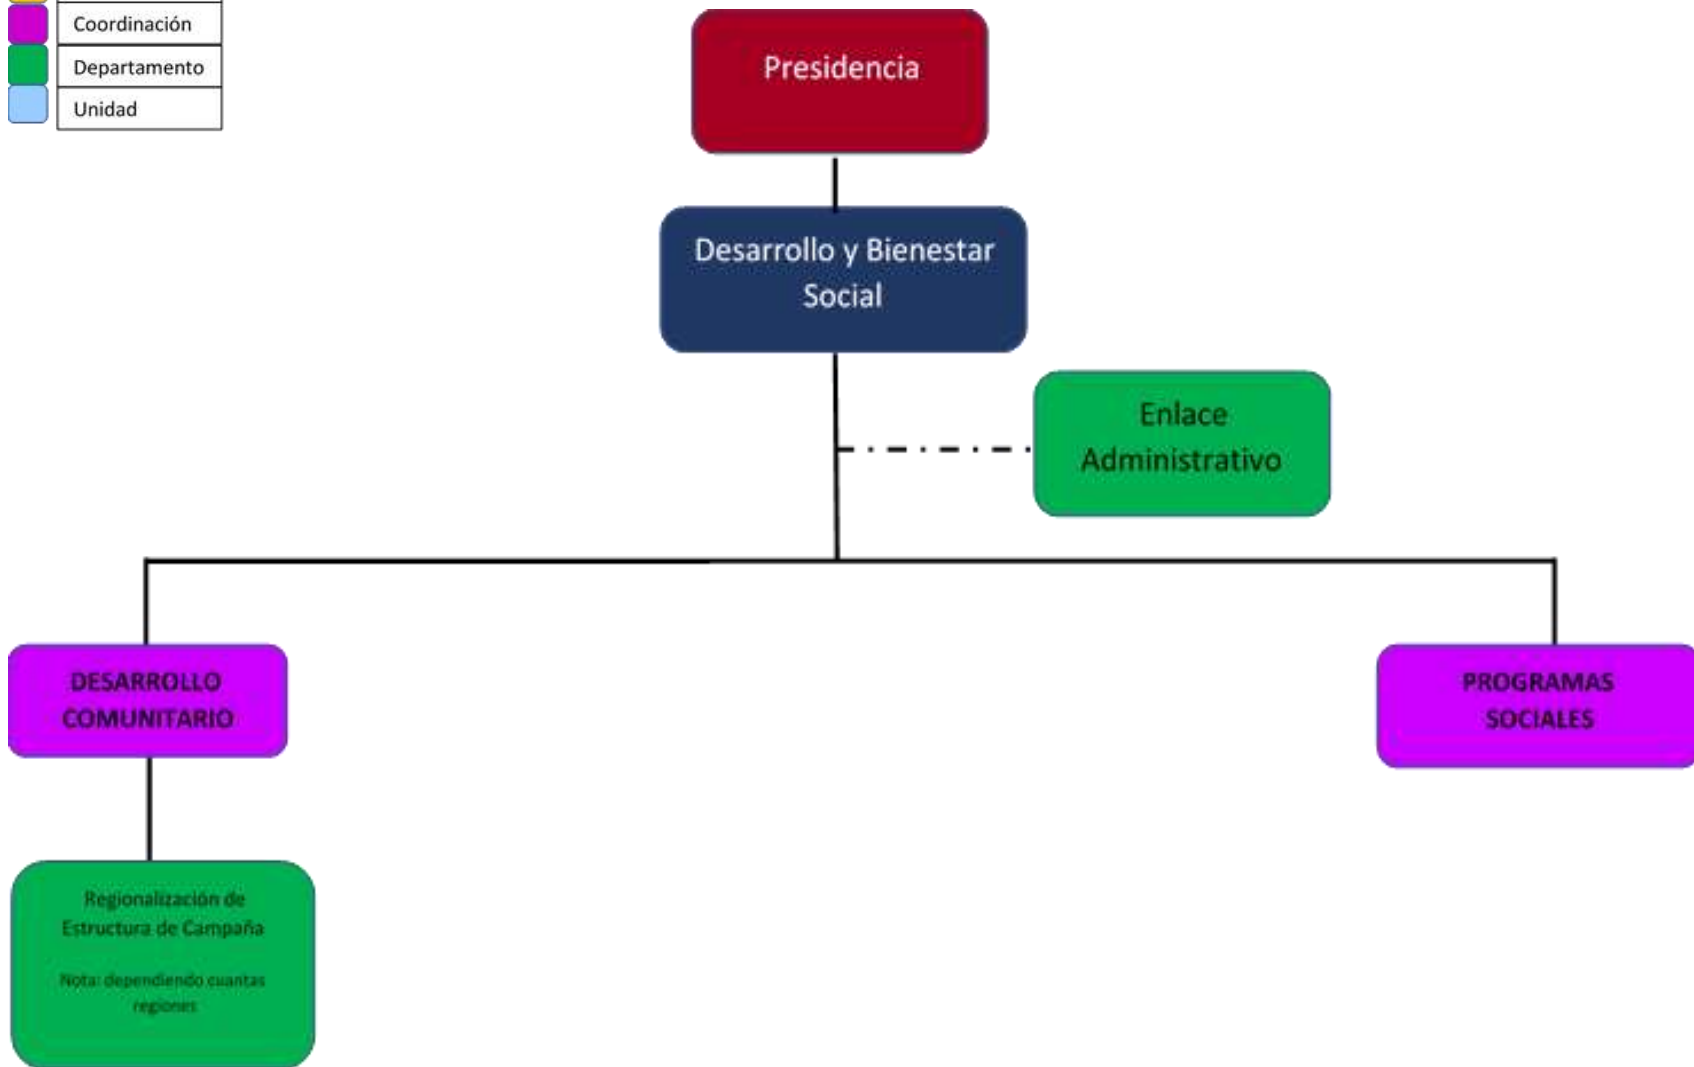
Coordinación
Departamento
Unidad

Presidencia

Desarrollo y Bienestar Social

Enlace Administrativo

DESARROLLO COMUNITARIO

PROGRAMAS SOCIALES

Regionalización de Estructura de Campaña

Nota: dependiendo cuantas regiones